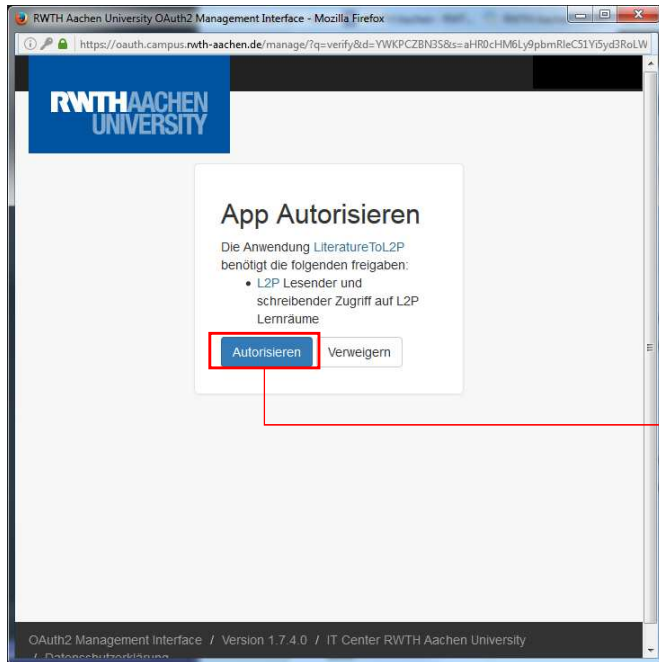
RWTH Aachen University OAuth2 Management Interface - Mozilla Firefox

https://oauth.campus.rwth-aachen.de/manage/?q=verify&d=YWKPCZBN3S&s=aHR0cHM6Ly9pbmRleC51Yi5yd3RoLW

RWTHAACHEN UNIVERSITY

App Autorisieren

Die Anwendung LiteratureToL2P benötigt die folgenden freigaben:

• L2P Lesender und schreibender Zugriff auf L2P Lernräume

Autorisieren Verweigern

OAuth2 Management Interface / Version 1.7.4.0 / IT Center RWTH Aachen University / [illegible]